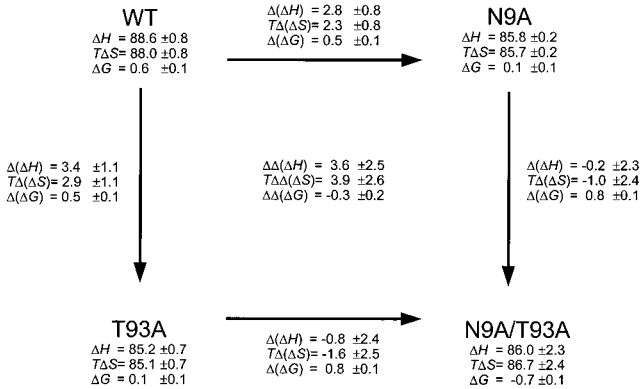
WT
$\Delta H$ = 88.6 ±0.8
$T\Delta S$= 88.0 ±0.8
$\Delta G$ = 0.6 ±0.1

$\Delta(\Delta H)$ = 2.8 ±0.8
$T\Delta(\Delta S)$= 2.3 ±0.8
$\Delta(\Delta G)$ = 0.5 ±0.1

N9A
$\Delta H$ = 85.8 ±0.2
$T\Delta S$= 85.7 ±0.2
$\Delta G$ = 0.1 ±0.1

$\Delta(\Delta H)$ = 3.4 ±1.1
$T\Delta(\Delta S)$= 2.9 ±1.1
$\Delta(\Delta G)$ = 0.5 ±0.1

$\Delta\Delta(\Delta H)$ = 3.6 ±2.5
$T\Delta\Delta(\Delta S)$= 3.9 ±2.6
$\Delta\Delta(\Delta G)$ = -0.3 ±0.2

$\Delta(\Delta H)$ = -0.2 ±2.3
$T\Delta(\Delta S)$= -1.0 ±2.4
$\Delta(\Delta G)$ = 0.8 ±0.1

T93A
$\Delta H$ = 85.2 ±0.7
$T\Delta S$= 85.1 ±0.7
$\Delta G$ = 0.1 ±0.1

$\Delta(\Delta H)$ = -0.8 ±2.4
$T\Delta(\Delta S)$= -1.6 ±2.5
$\Delta(\Delta G)$ = 0.8 ±0.1

N9A/T93A
$\Delta H$ = 86.0 ±2.3
$T\Delta S$= 86.7 ±2.4
$\Delta G$ = -0.7 ±0.1